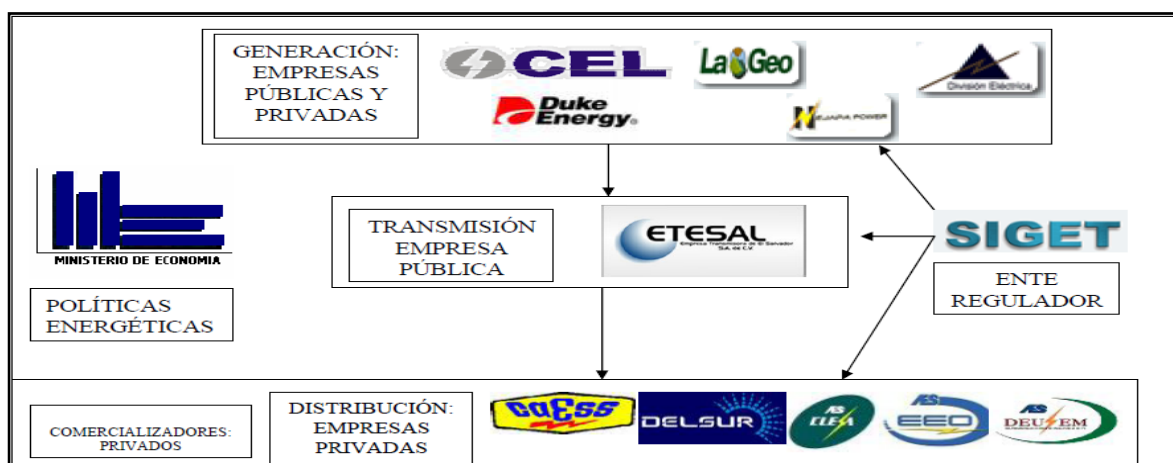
GENERACIÓN: EMPRESAS PÚBLICAS Y PRIVADAS

CEL

LaGeo

División Eléctrica

Duke Energy

NEJAPA POWER

MINISTERIO DE ECONOMIA

TRANSMISIÓN EMPRESA PÚBLICA

ETESAL
Empresa Transmisora de El Salvador S.A. de C.V.

SIGET

POLÍTICAS ENERGÉTICAS

ENTE REGULADOR

COMERCIALIZADORES: PRIVADOS

DISTRIBUCIÓN: EMPRESAS PRIVADAS

CAESS

DELSUR

AES CLESA

AES EEO

AES DEUSEM